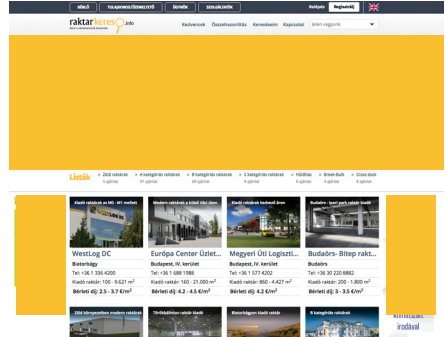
BÉRLŐ TULAJDONOS/ÜZEMELTETŐ ÜGYNÖK SZOLGÁLTATÓK

Belépés Regisztráció

raktarkereso.info

Kedvencek Összehasonlítás Keresésein Kapcsolat

Listák Zárt raktárak A kategóriás raktárak B kategóriás raktárak C kategóriás raktárak Hűtőház Break Bulk Cross dock

Kiadó raktárak az M0 - M1 mellett
WestLog DC
Biatorbágy
Tel: +36 1 336 4200
Kiadó raktár: 100 - 9.621 m²
Bérleti díj: 2.5 - 3.7 €/m²

Modern raktárak a közeli Váci úton
Európa Center Üzlet...
Budapest, IV. kerület
Tel: +36 1 688 1986
Kiadó raktár: 160 - 21.000 m²
Bérleti díj: 4.2 - 4.5 €/m²

Kiadó raktárak kedvező áron
Megyeri Úti Logiszti...
Budapest, IV. kerület
Tel: +36 1 577 4202
Kiadó raktár: 860 - 4.427 m²
Bérleti díj: 4.2 €/m²

Budaörs - Ipari park raktár kiadó
Budaörs-Bitep rakt...
Budaörs
Tel: +36 30 220 8882
Kiadó raktár: 200 - 1.600 m²
Bérleti díj: 3 - 3.5 €/m²

Kínálatunkat irodával